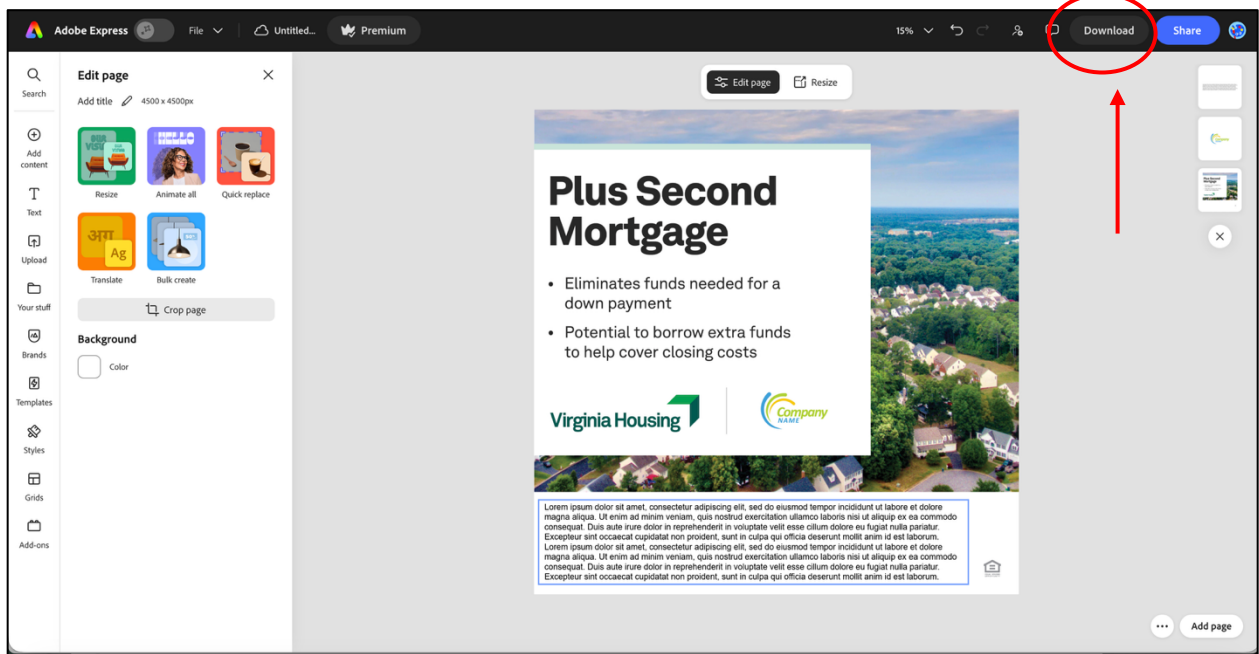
Adobe Express File Untitled... Premium 15% Download Share

Search
Add content
Text
Upload
Your stuff
Brands
Templates
Styles
Grids
Add-ons

Edit page
Add title 4500 x 4500px
Resize
Animate all
Quick replace
Translate
Bulk create
Crop page
Background
Color

Edit page Resize

Plus Second Mortgage

• Eliminates funds needed for a down payment
• Potential to borrow extra funds to help cover closing costs

Virginia Housing
Company NAME

Lorem ipsum dolor sit amet, consectetur adipiscing elit, sed do eiusmod tempor incididunt ut labore et dolore magna aliqua. Ut enim ad minim veniam, quis nostrud exercitation ullamco laboris nisi ut aliquip ex ea commodo consequat. Duis aute irure dolor in reprehenderit in voluptate velit esse cillum dolore eu fugiat nulla pariatur. Excepteur sint occaecat cupidatat non proident, sunt in culpa qui officia deserunt mollit anim id est laborum. Lorem ipsum dolor sit amet, consectetur adipiscing elit, sed do eiusmod tempor incididunt ut labore et dolore magna aliqua. Ut enim ad minim veniam, quis nostrud exercitation ullamco laboris nisi ut aliquip ex ea commodo consequat. Duis aute irure dolor in reprehenderit in voluptate velit esse cillum dolore eu fugiat nulla pariatur. Excepteur sint occaecat cupidatat non proident, sunt in culpa qui officia deserunt mollit anim id est laborum.

Add page